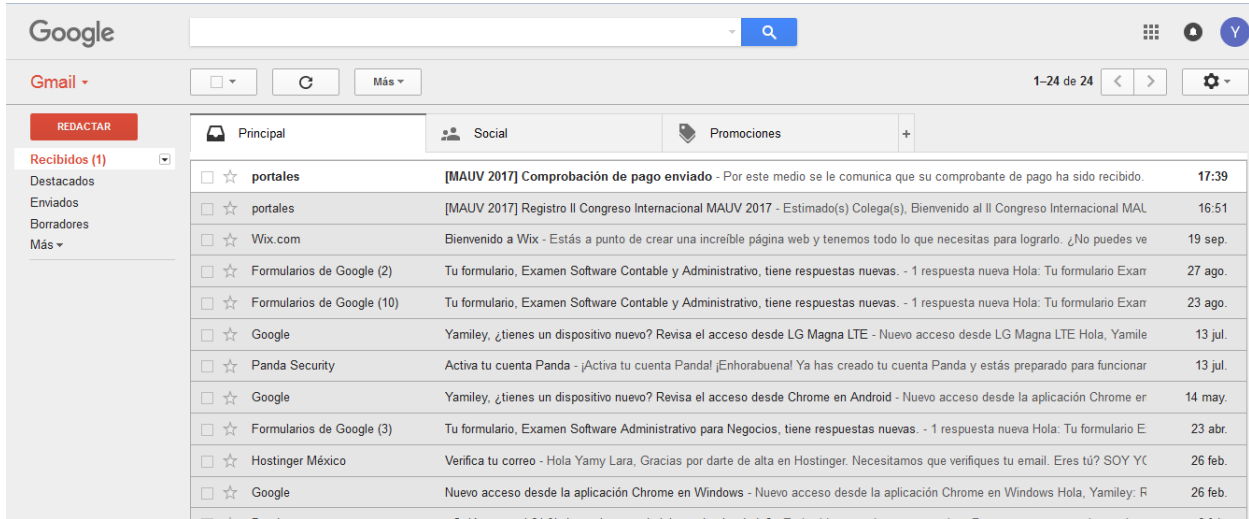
Google

Y

Gmail ▾

Más ▾

1–24 de 24

REDACTAR

Recibidos (1)
Destacados
Enviados
Borradores
Más ▾

Principal
Social
Promociones
+

| | | |
|---|---|---|
| portales | [MAUV 2017] Comprobación de pago enviado - Por este medio se le comunica que su comprobante de pago ha sido recibido. | 17:39 |
| portales | [MAUV 2017] Registro II Congreso Internacional MAUV 2017 - Estimado(s) Colega(s), Bienvenido al II Congreso Internacional MAU | 16:51 |
| Wix.com | Bienvenido a Wix - Estás a punto de crear una increíble página web y tenemos todo lo que necesitas para lograrlo. ¿No puedes ve | 19 sep. |
| Formularios de Google (2) | Tu formulario, Examen Software Contable y Administrativo, tiene respuestas nuevas. - 1 respuesta nueva Hola: Tu formulario Exan | 27 ago. |
| Formularios de Google (10) | Tu formulario, Examen Software Contable y Administrativo, tiene respuestas nuevas. - 1 respuesta nueva Hola: Tu formulario Exan | 23 ago. |
| Google | Yamiley, ¿tienes un dispositivo nuevo? Revisa el acceso desde LG Magna LTE - Nuevo acceso desde LG Magna LTE Hola, Yamile | 13 jul. |
| Panda Security | Activa tu cuenta Panda - ¡Activa tu cuenta Panda! ¡Enhorabuena! Ya has creado tu cuenta Panda y estás preparado para funcionar | 13 jul. |
| Google | Yamiley, ¿tienes un dispositivo nuevo? Revisa el acceso desde Chrome en Android - Nuevo acceso desde la aplicación Chrome er | 14 may. |
| Formularios de Google (3) | Tu formulario, Examen Software Administrativo para Negocios, tiene respuestas nuevas. - 1 respuesta nueva Hola: Tu formulario E | 23 abr. |
| Hostinger México | Verifica tu correo - Hola Yamy Lara, Gracias por darte de alta en Hostinger. Necesitamos que verifiques tu email. Eres tú? SOY YC | 26 feb. |
| Google | Nuevo acceso desde la aplicación Chrome en Windows - Nuevo acceso desde la aplicación Chrome en Windows Hola, Yamiley: R | 26 feb. |
| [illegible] | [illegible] | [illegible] |